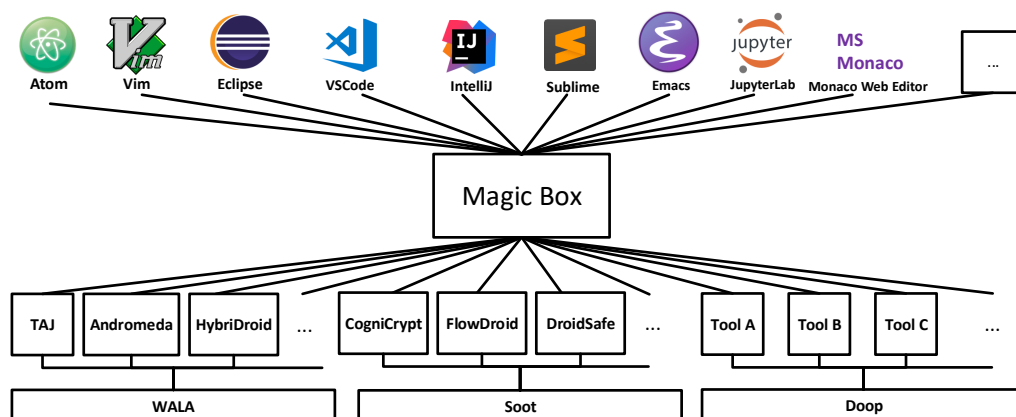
Atom
Vim
Eclipse
VSCode
IJ
IntelliJ
Sublime
Emacs
jupyter
JupyterLab
MS Monaco
Monaco Web Editor
...

Magic Box

TAJ
Andromeda
HybriDroid
...
CogniCrypt
FlowDroid
DroidSafe
...
Tool A
Tool B
Tool C
...

WALA
Soot
Doop